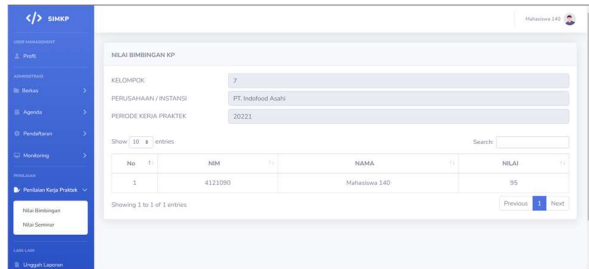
</> SIMKP

Mahasiswa 140

USER MANAGEMENT

Profil

ADMINISTRASI

Berkas

Agenda

Pendaftaran

Monitoring

PENILAIAN

Penilaian Kerja Praktek

Nilai Bimbingan

Nilai Seminar

LAIN-LAIN

Unggah Laporan

NILAI BIMBINGAN KP

KELOMPOK: 7

PERUSAHAAN / INSTANSI: PT. Indofood Asahi

PERIODE KERJA PRAKTEK: 20221

Show 10 entries

Search:

| No | NIM | NAMA | NILAI |
|---|---|---|---|
| 1 | 4121090 | Mahasiswa 140 | 95 |

Showing 1 to 1 of 1 entries

Previous 1 Next